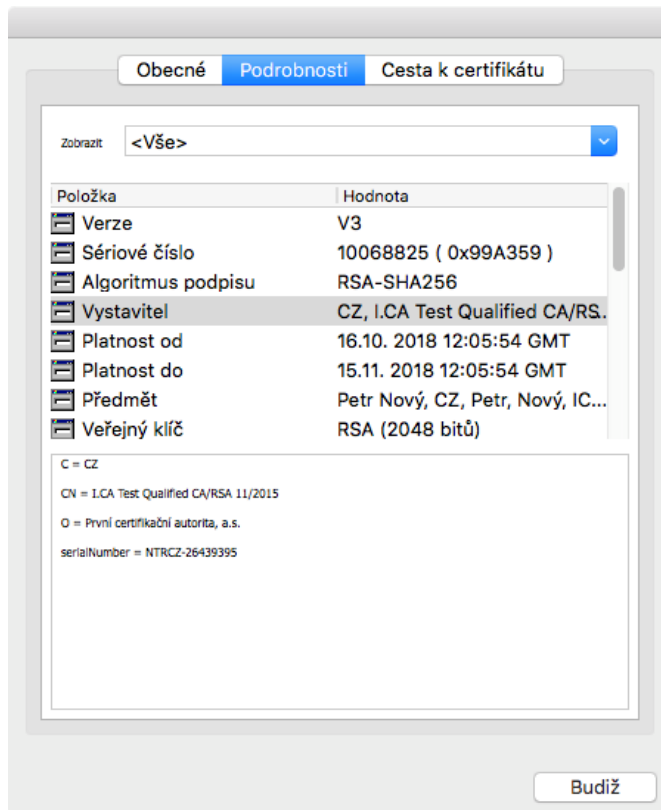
Obecné | Podrobnosti | Cesta k certifikátu

Zobrazit <Vše>

| Položka | Hodnota |
|---|---|
| Verze | V3 |
| Sériové číslo | 10068825 ( 0x99A359 ) |
| Algoritmus podpisu | RSA-SHA256 |
| Vystavitel | CZ, I.CA Test Qualified CA/RS.. |
| Platnost od | 16.10. 2018 12:05:54 GMT |
| Platnost do | 15.11. 2018 12:05:54 GMT |
| Předmět | Petr Nový, CZ, Petr, Nový, IC... |
| Veřejný klíč | RSA (2048 bitů) |

C = CZ

CN = I.CA Test Qualified CA/RSA 11/2015

O = První certifikační autorita, a.s.

serialNumber = NTRCZ-26439395

Budiž